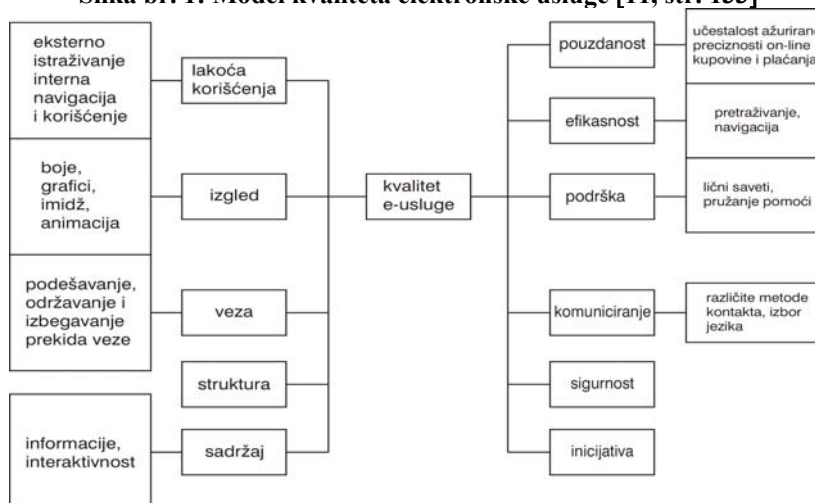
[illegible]

eksterno istraživanje interna navigacija i korišćenje

lakoća korišćenja

boje, grafici, imidž, animacija

izgled

podešavanje, održavanje i izbegavanje prekida veze

veza

struktura

informacije, interaktivnost

sadržaj

kvalitet e-usluge

pouzdanost

učestalost ažurirano preciznosti on-line kupovine i plaćanja

efikasnost

pretraživanje, navigacija

podrška

lični saveti, pružanje pomoći

komuniciranje

različite metode kontakta, izbor jezika

sigurnost

inicijativa